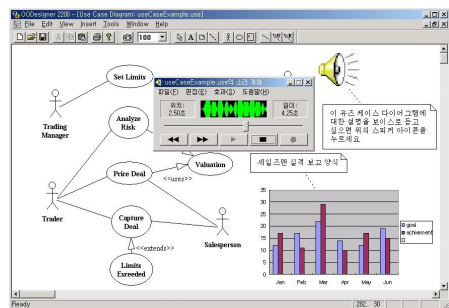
OODesigner 2200 - [Use Case Diagram: useCaseExample.use]

File Edit View Insert Tools Window Help

100

Set Limits

Trading Manager

Analyze Risk

Trader

Price Deal

Valuation

<<uses>>

Capture Deal

<<extends>>

Limits Exceeded

Salesperson

useCaseExample.use의 소리 개체

파일(F) 편집(E) 효과(S) 도움말(H)

위치: 2.50초

길이: 4.25초

이 유즈 케이스 다이어 그램에 대한 설명을 보이스로 듣고 싶으면 위의 스피커 아이콘을 누르세요

세일즈맨 실적 보고 양식

35
30
25
20
15
10
5
0

Jan Feb Mar Apr May Jun

goal
achievement
tarrget

Ready

282, 30